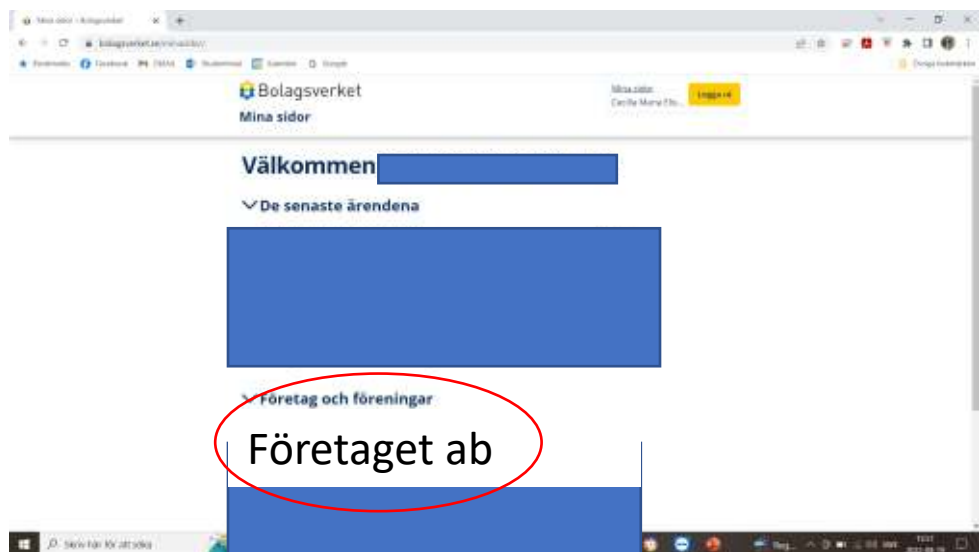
Mina sidor - Bolagsverket

bolagsverket.se/minasidor/

Bolagsverket
Mina sidor

Mina sidor
Cecilia Maria Eli...

Logga ut

Välkommen

De senaste ärendena

Företag och föreningar

Företaget ab

Skriv här för att söka